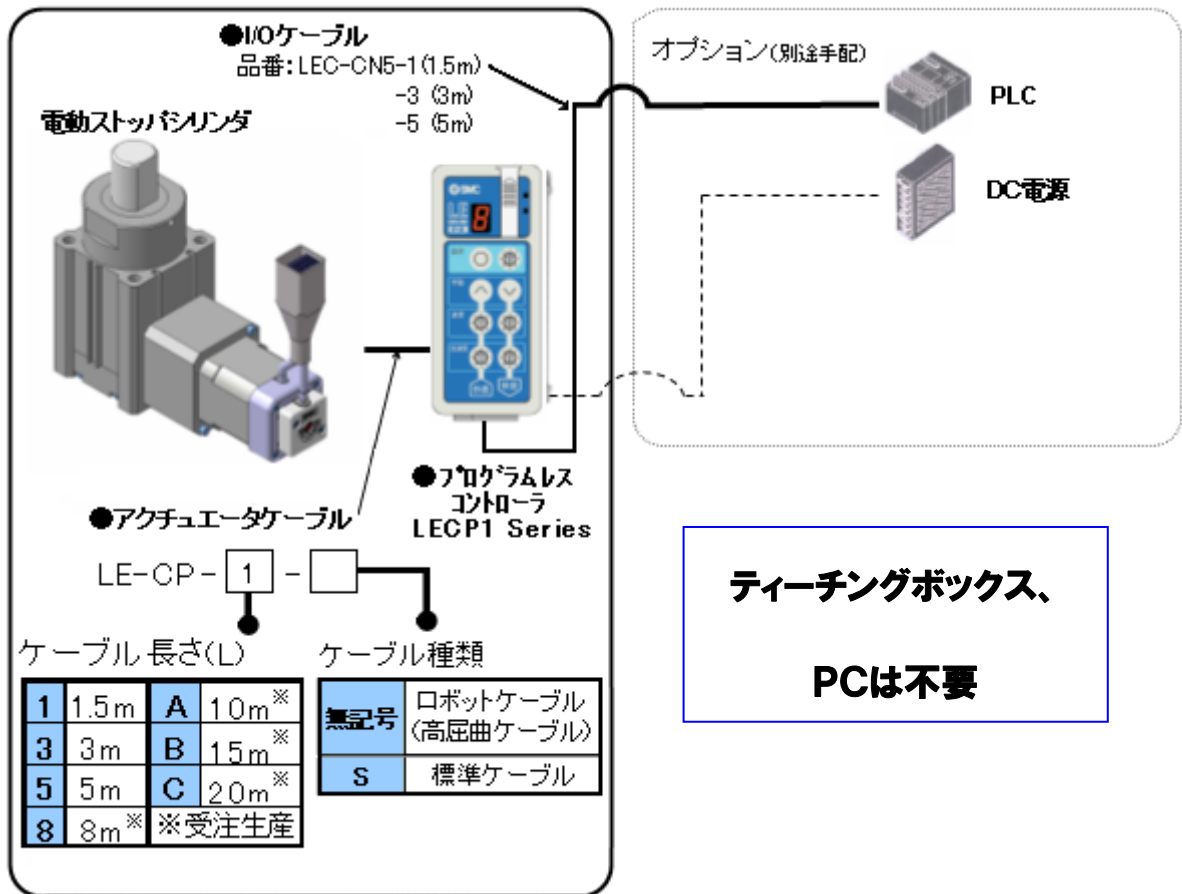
●I/Oケーブル
品番: LEC-CN5-1(1.5m)
-3 (3m)
-5 (5m)

電動ストッパシリンダ

オプション(別途手配)

PLC

DC電源

●プログラムレスコントローラ
LECP1 Series

●アクチュエータケーブル

LE-CP - 1 - 

ケーブル 長さ(L)

| 1 | 1.5m | A | 10m※ |
|---|---|---|---|
| 3 | 3m | B | 15m※ |
| 5 | 5m | C | 20m※ |
| 8 | 8m※ | ※受注生産 | |

ケーブル種類

| 無記号 | ロボットケーブル(高屈曲ケーブル) |
|---|---|
| S | 標準ケーブル |

ティーチングボックス、

PCは不要